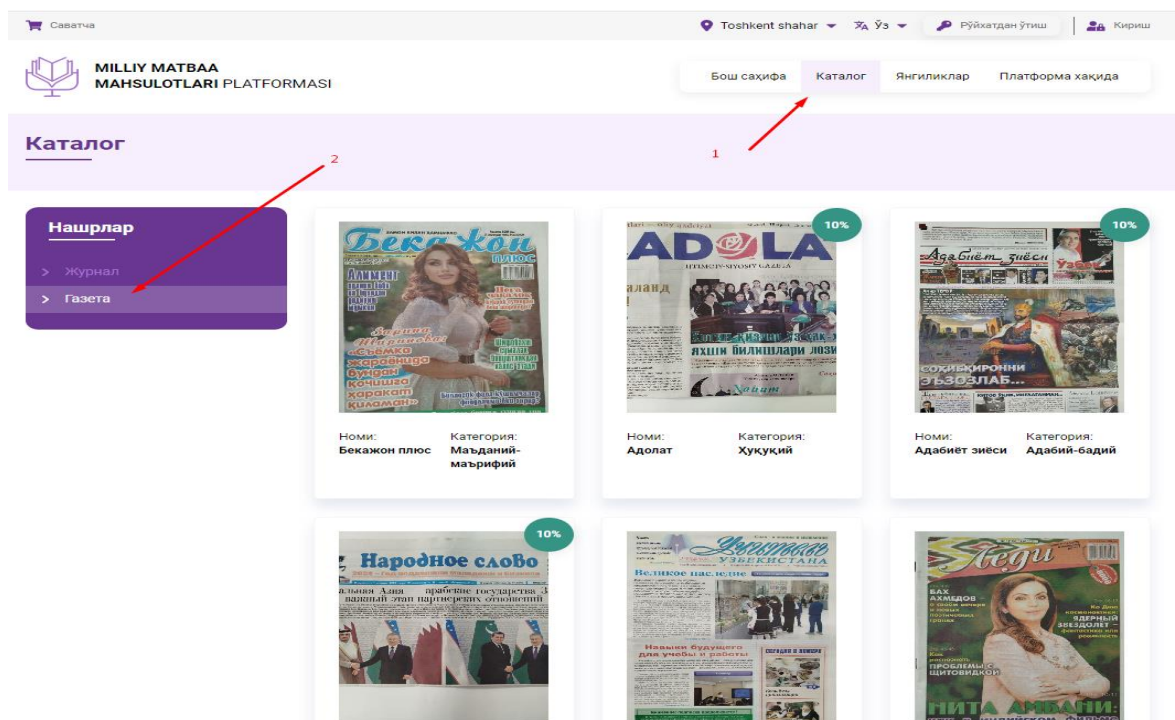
Саватча

Toshkent shahar Ўз Рўйхатдан ўтиш Кириш

MILLIY MATBAA MAHSULOTLARI PLATFORMASI

Бош саҳифа Каталог Янгиликлар Платформа ҳақида

Каталог

1

2

Нашрлар

Журнал

Газета

10%

10%

10%

Номи: Бекажон плюс

Категория: Маънавий-маърифий

Номи: Адолат

Категория: Ҳуқуқий

Номи: Адабиёт зиёси

Категория: Адабий-бадий

Бекажон плюс

ADOLAT

Адабиёт зиёси

Народное слово

Учитель Узбекистана

Леди